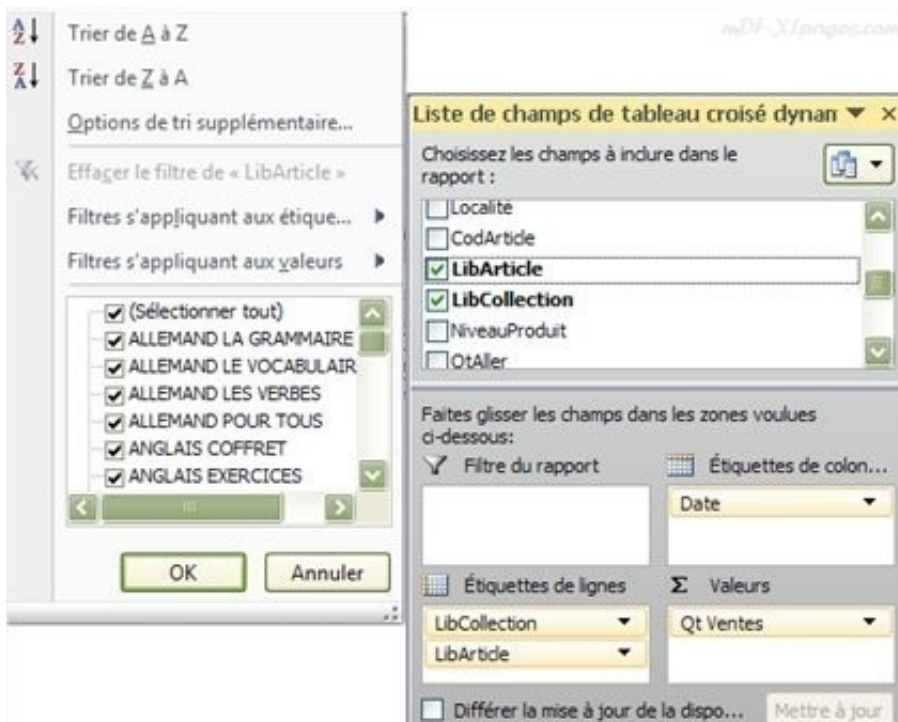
Trier de A à Z
Trier de Z à A
Options de tri supplémentaire...
Effacer le filtre de « LibArticle »
Filtres s'appliquant aux étique...
Filtres s'appliquant aux valeurs

(Sélectionner tout)
ALLEMAND LA GRAMMAIRE
ALLEMAND LE VOCABULAIR
ALLEMAND LES VERBES
ALLEMAND POUR TOUS
ANGLAIS COFFRET
ANGLAIS EXERCICES

OK
Annuler

mDF-XLpages.com

Liste de champs de tableau croisé dynan
Choisissez les champs à inclure dans le rapport :
Localité
CodArticle
LibArticle
LibCollection
NiveauProduit
OtAller

Faites glisser les champs dans les zones voulues ci-dessous:
Filtre du rapport
Étiquettes de colon...
Date
Étiquettes de lignes
Valeurs
LibCollection
LibArticle
Qt Ventes

Différer la mise à jour de la dispo...
Mettre à jour